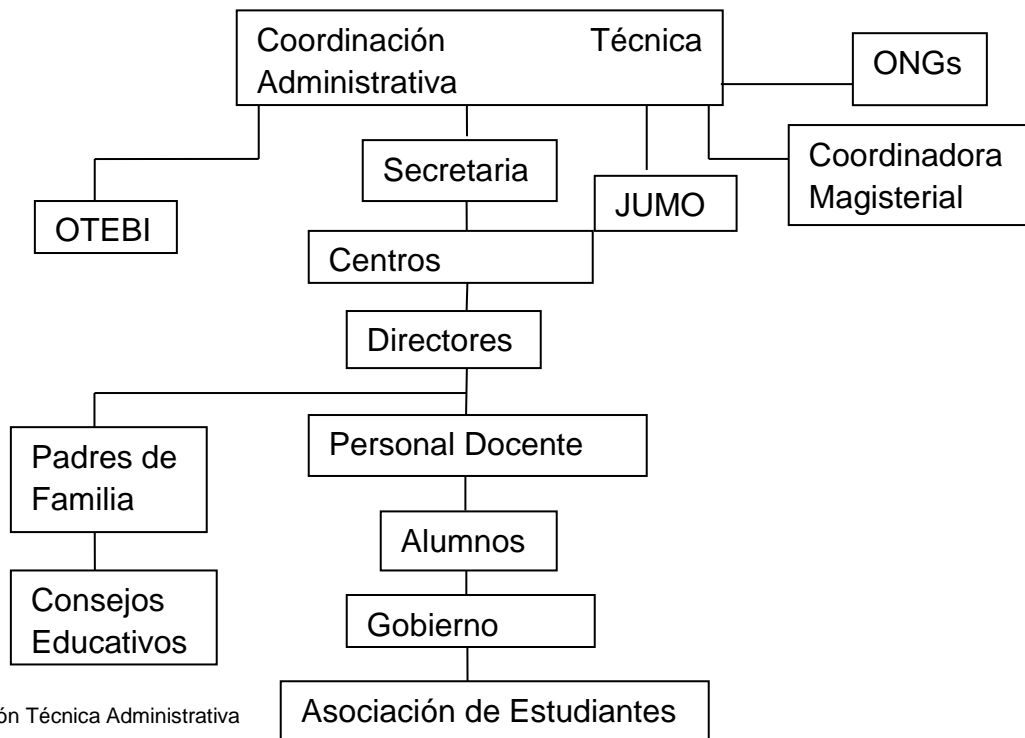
Coordinación Técnica Administrativa

ONGs

OTEBI

Secretaria

JUMO

Coordinadora Magisterial

Centros

Directores

Padres de Familia

Personal Docente

Alumnos

Consejos Educativos

Gobierno

ón Técnica Administrativa

Asociación de Estudiantes